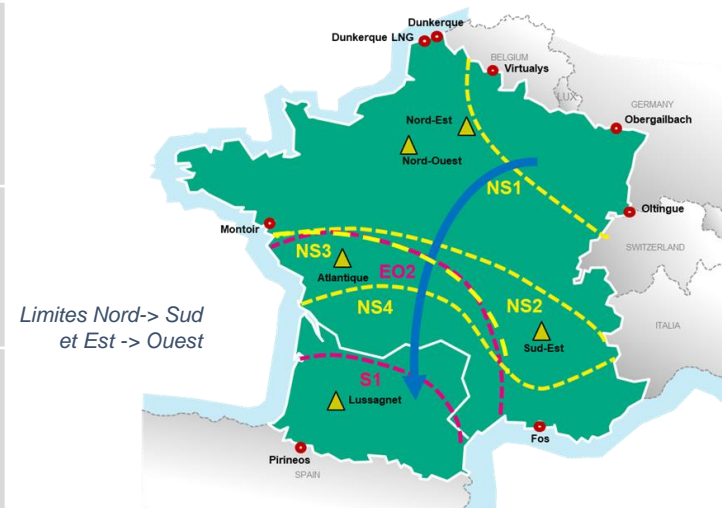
Dunkerque
Dunkerque LNG
BELGIUM
Virtualys
LUX
GERMANY
Obergailbach
Nord-Est
Nord-Ouest
NS1
Oltingue
Montoir
SWITZERLAND
NS3
Atlantique
EO2
NS4
NS2
ITALIA
Sud-Est
Limites Nord-> Sud
et Est -> Ouest
S1
Lussagnet
Fos
Pirineos
SPAIN